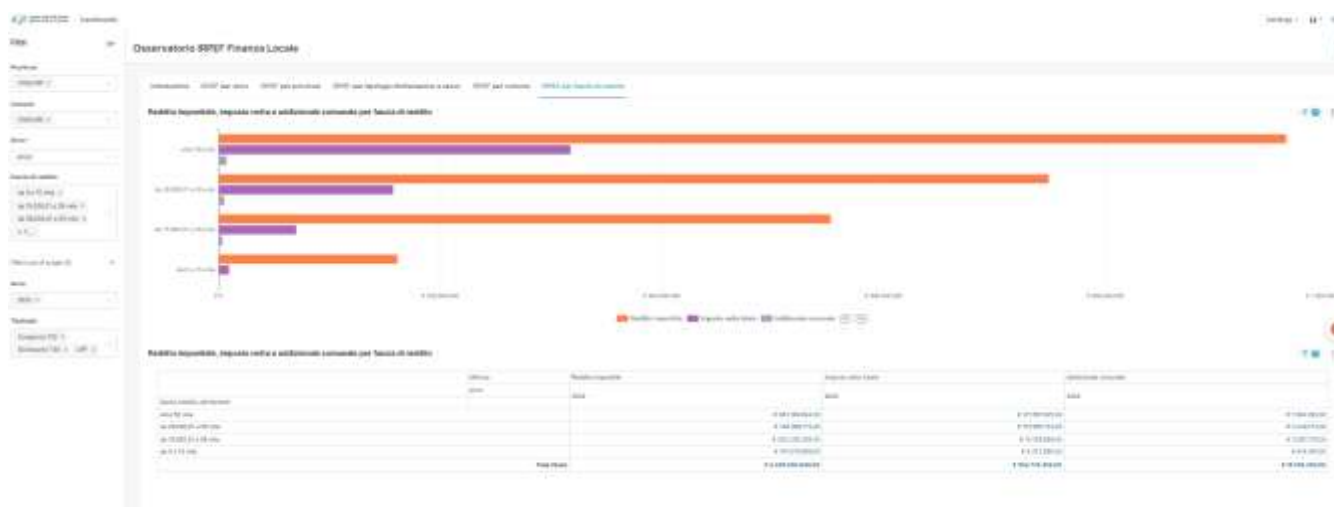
Osservatorio IRPEF Finanza Locale

Reddito imponibile, imposta netta e addizionale comunale per fascia di reddito

Reddito imponibile, imposta netta e addizionale comunale per fascia di reddito

Totale